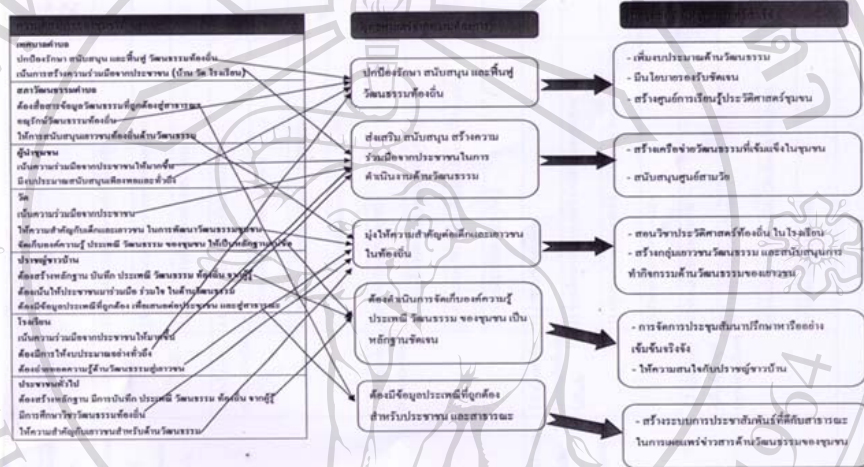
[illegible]

เทศบาลตำบล
ปกป้องรักษา สนับสนุน และฟื้นฟู วัฒนธรรมท้องถิ่น
เน้นการสร้างความร่วมมือจากประชาชน (บ้าน วัด โรงเรียน)
สภาวัฒนธรรมตำบล
ต้องสื่อสารข้อมูลวัฒนธรรมที่ถูกต้องสู่สาธารณะ
อนุรักษ์วัฒนธรรมท้องถิ่น
ให้การสนับสนุนเยาวชนท้องถิ่นด้านวัฒนธรรม
ผู้นำชุมชน
เน้นความร่วมมือจากประชาชนให้มากขึ้น
มีงบประมาณสนับสนุนเพียงพอและทั่วถึง
วัด
เน้นความร่วมมือจากประชาชน
ให้ความสำคัญกับเด็กและเยาวชน ในการพัฒนาวัฒนธรรมชุมชน
จัดเก็บองค์ความรู้ ประเพณี วัฒนธรรม ของชุมชน ให้เป็นหลักฐานชัดเจน
ปราชญ์ชาวบ้าน
ต้องสร้างหลักฐาน บันทึก ประเพณี วัฒนธรรม ท้องถิ่น จากผู้รู้
ต้องเน้นให้ประชาชนภาคภูมิใจ ร่วมใจ ในด้านวัฒนธรรม
ต้องมีข้อมูลประเพณีที่ถูกต้อง เพื่อเสนอต่อประชาชน และสู่สาธารณะ
โรงเรียน
เน้นความร่วมมือจากประชาชนให้มากขึ้น
ต้องมีการให้งบประมาณอย่างทั่วถึง
ต้องเผยแพร่ความรู้ด้านวัฒนธรรมสู่เยาวชน
ประชาชนทั่วไป
ต้องสร้างหลักฐาน มีการบันทึก ประเพณี วัฒนธรรม ท้องถิ่น จากผู้รู้
มีการศึกษาวัฒนธรรมท้องถิ่น
ให้ความสำคัญกับเยาวชนสำหรับด้านวัฒนธรรม

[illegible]

ปกป้องรักษา สนับสนุน และฟื้นฟู วัฒนธรรมท้องถิ่น

ส่งเสริม สนับสนุน สร้างความร่วมมือจากประชาชนในการดำเนินงานด้านวัฒนธรรม

มุ่งให้ความสำคัญต่อเด็กและเยาวชนในท้องถิ่น

ต้องดำเนินการจัดเก็บองค์ความรู้ ประเพณี วัฒนธรรม ของชุมชน เป็นหลักฐานชัดเจน

ต้องมีข้อมูลประเพณีที่ถูกต้อง สำหรับประชาชน และสาธารณะ

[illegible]

- เพิ่มงบประมาณด้านวัฒนธรรม
- มีนโยบายรองรับชัดเจน
- สร้างศูนย์การเรียนรู้ประวัติศาสตร์ชุมชน

- สร้างเครือข่ายวัฒนธรรมที่เข้มแข็งในชุมชน
- สนับสนุนศูนย์สามวัย

- สอนวิชาประวัติศาสตร์ท้องถิ่น ในโรงเรียน
- สร้างกลุ่มเยาวชนวัฒนธรรม และสนับสนุนการทำกิจกรรมด้านวัฒนธรรมของเยาวชน

- การจัดการประชุมสัมมนาปรึกษาหารืออย่างเข้มข้นจริงจัง
- ให้ความสนใจกับปราชญ์ชาวบ้าน

- สร้างระบบการประชาสัมพันธ์ที่ดีกับสาธารณะ ในการเผยแพร่ข่าวสารด้านวัฒนธรรมของชุมชน